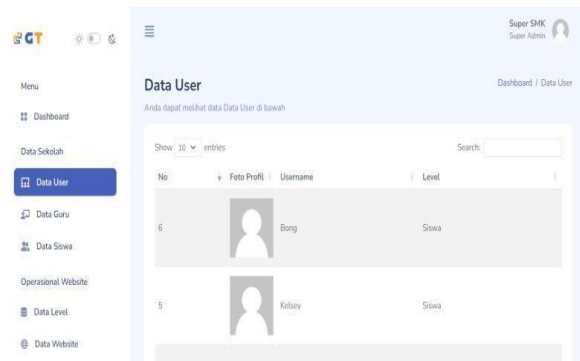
GT

Menu

Dashboard

Data Sekolah

Data User

Data Guru

Data Siswa

Operasional Website

Data Level

Data Website

Super SMK
Super Admin

Data User

Anda dapat melihat data Data User di bawah

Dashboard / Data User

Show 10 entries

Search:

| No | Foto Profil | Username | Level |
|---|---|---|---|
| 6 | | Bong | Siswa |
| 5 | | Kelsey | Siswa |